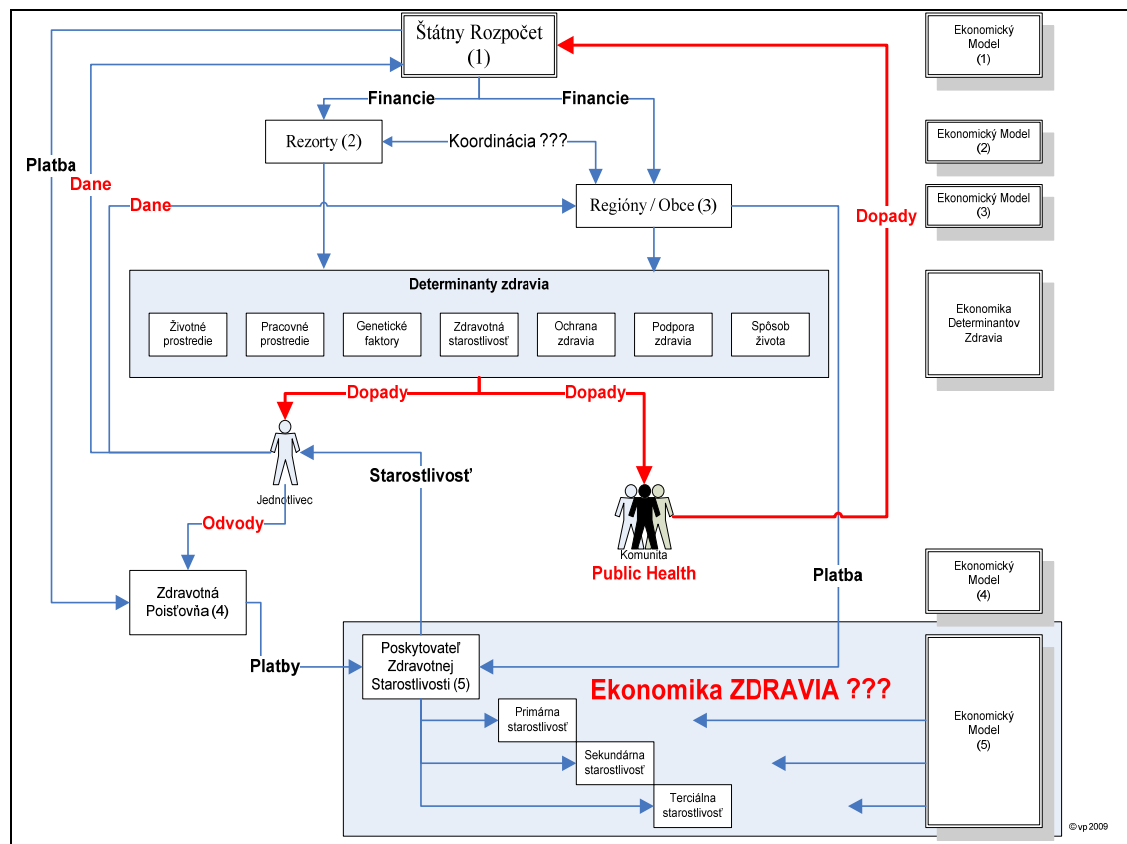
Štátny Rozpočet
(1)

Ekonomický Model
(1)

Financie

Financie

Rezorty (2)

Koordinácia ???

Ekonomický Model
(2)

Platba

Dane

Dane

Regióny / Obce (3)

Ekonomický Model
(3)

Dopady

Determinanty zdravia

Životné prostredie

Pracovné prostredie

Genetické faktory

Zdravotná starostlivosť

Ochrana zdravia

Podpora zdravia

Spôsob života

Ekonomika Determinantov Zdravia

Dopady

Dopady

Starostlivosť

Jednotlivec

Odvody

Komunita
Public Health

Platba

Ekonomický Model
(4)

Zdravotná Poisťovňa (4)

Platby

Poskytovateľ Zdravotnej Starostlivosti (5)

Ekonomika ZDRAVIA ???

Primárna starostlivosť

Sekundárna starostlivosť

Terciálna starostlivosť

Ekonomický Model
(5)

© vp 2009